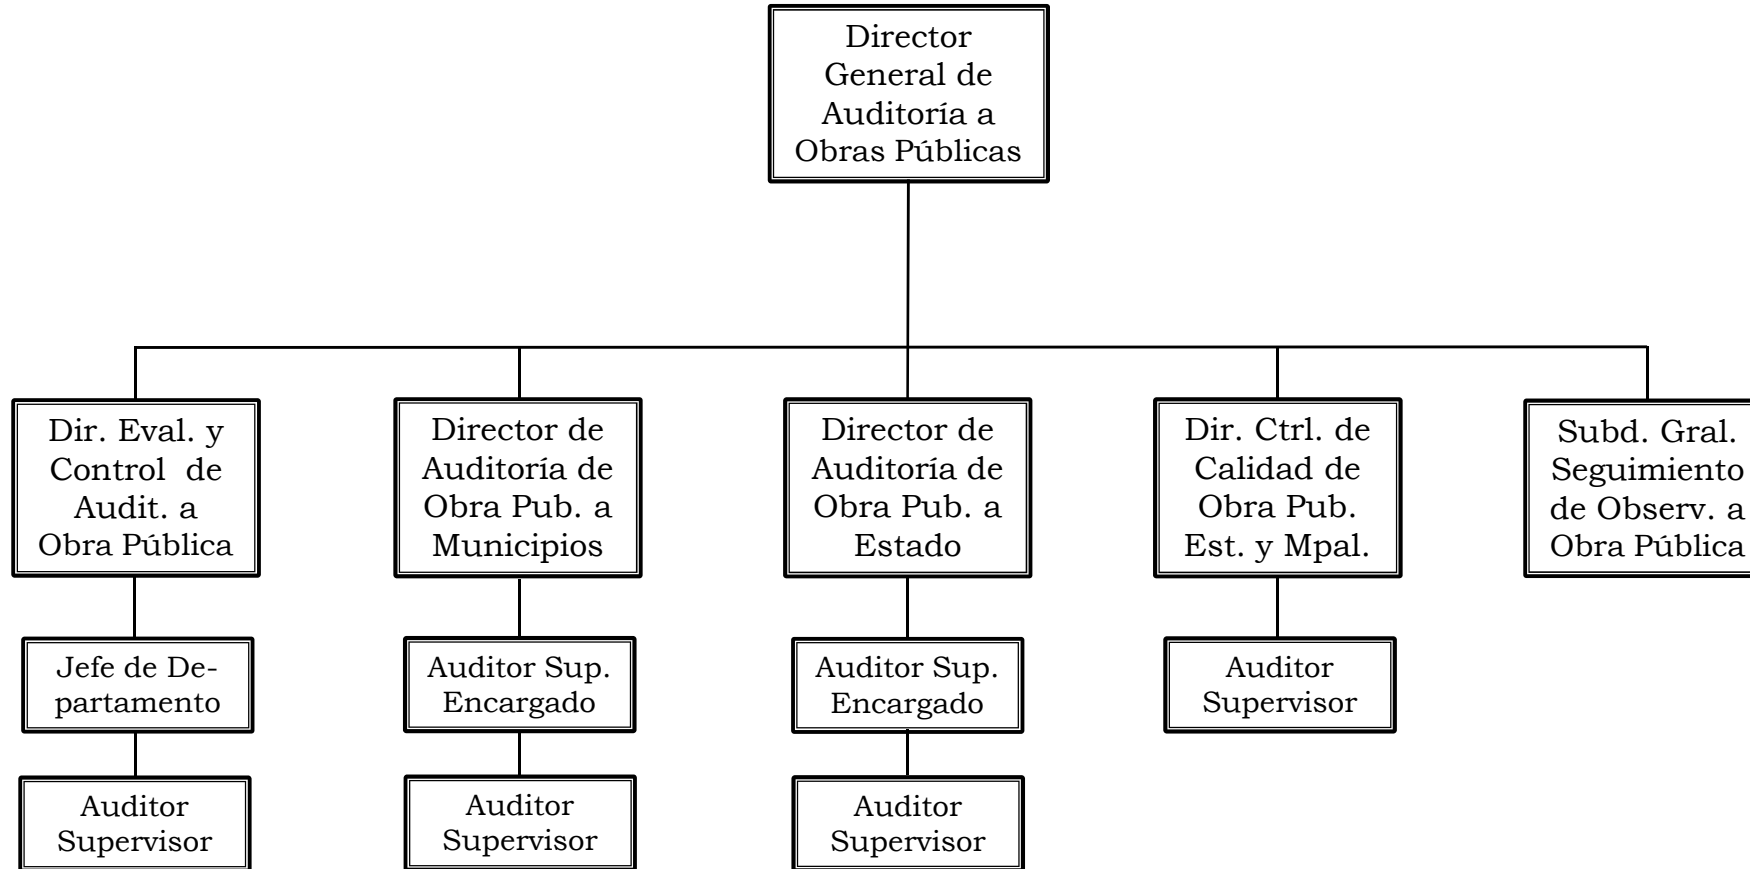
Director General de Auditoría a Obras Públicas

Dir. Eval. y Control de Audit. a Obra Pública

Jefe de Departamento

Auditor Supervisor

Director de Auditoría de Obra Pub. a Municipios

Auditor Sup. Encargado

Auditor Supervisor

Director de Auditoría de Obra Pub. a Estado

Auditor Sup. Encargado

Auditor Supervisor

Dir. Ctrl. de Calidad de Obra Pub. Est. y Mpal.

Auditor Supervisor

Subd. Gral. Seguimiento de Observ. a Obra Pública